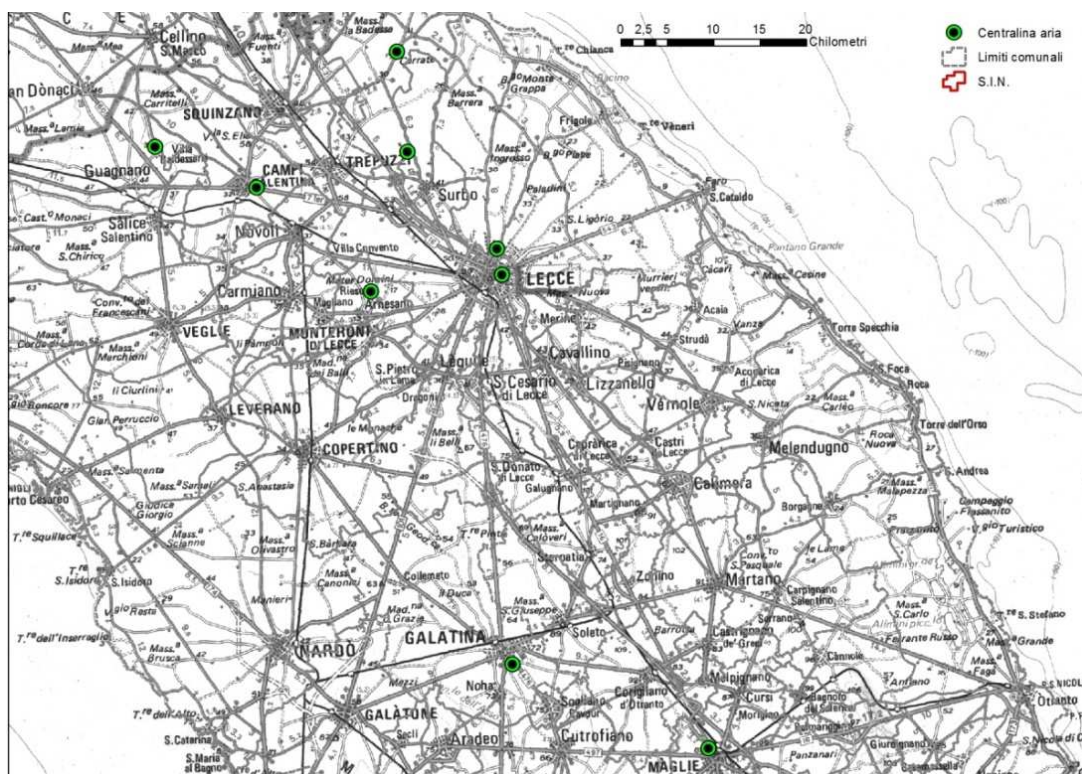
0 2,5 5 10 15 20 Chilometri

Centralina aria
Limiti comunali
S.I.N.

Cellino S.Marco
San Donaci
SQUINZANO
Guagnano
CAMPI SALENTINA
TREPUZZI
Surbo
Salice Salentino
Novoli
LECCE
Carmiano
Arnesano
VEGLIE
MONTERONI DI LECCE
Lequile
Cavallino
S.Cesario di Lecce
Lizzanello
LEVERANO
Vernole
COPERTINO
Melendugno
Calimera
Martano
GALATINA
NARDO
Soleto
Zollino
Noha
GALATONE
Aradeo
Cutrofiano
MAGLIE
Otranto
Frigole
S.Cataldo
Torre Specchia
Torre dell'Orso
S.Andrea
Acaia
Strudà
Villa Convento
S.Pietro in Lama
Dragoni
S.Donato di Lecce
Galugnano
Caprarica di Lecce
Castri di Lecce
Martignano
Sternatia
Corigliano d'Otranto
Sogliano Cavour
Castrignano de' Greci
Melpignano
Cursi
S.Isidoro
S.Caterina
S.Maria al Bagno
Sannicola
Collemeto
S.Barbara
Carpignano Salentino
Borgagne
Roca
Squinzano
Merine
Vanze
Acquarica di Lecce
Torre Chianca
Torre Rinalda
Torre Veneri
Pantano Grande
Casalabate
Sacli
Seclì
Galatone
Manieri
Monteroni
Porto Cesareo
Mass.a Carrelli
Mass.a Fuenti
Mass.a Badessa
Mass.a Barrera
Mass.a Lamia
Villa Baldassari
Cast. Monaci
Mass.a S.Chirico
Conv.to dei Francescani
Mass.a Corte di Lama
Mass.a Merchioni
Il Clurlini
Mass.a Perruccio
Mass.a Salmenta
Mass.a Sarmi
S.Anastasio
Mass.a Olivastro
Mass.a Canonici
Mass.a Sciaone
Mass.a Brusca
T.re Squillace
T.re dell'Inserraglio
T.re dell'Alto Lido
Mad.a Grazia
Il Duca
Mass.a S.Giuseppe
Mass.a Coloveri
T.re Pinta
S.Ligorio
Paladini
Mass.a Cesine
Mass.a Carlea
Mass.a Malapezza
Campeggio Frassanito
Torre S.Stefano
S.Nicola
S.Nicola di Casole
Mass.a Grande
Ferrante Russo
Mass.a S.Carlo
Giurdignano
Pantanari
S.Pasquale
Conv.to
Palmariggi
Mass.a Ingrosso
B.go Piave
B.go Monte Grappa
Mass.a Nuova
Mass.a Tagliatelle
Capo
Cacari
Nurrieri
Mass.a Dominì
Riesci
Magliano
Mad. dei Ballì
Le Monache
Mass.a Li Belli
Mass.a Zerbe
Mazzi
Monteruga
Giudice Giorgio
Resta
G.io Turistico
Le Lame
Mass.a Faggi
Mass.a Fuenti
Sta. Capitano
Mass.a Giardino
Sacli
Mass.a Ruggero
Mass.a Lame
Santa Cesarea
S.Lucia
S.Marco
Mass.a Carnite
Barracche
Mass.a Serrano
Serrano
Antiano
Carnicola
T.re Veneri